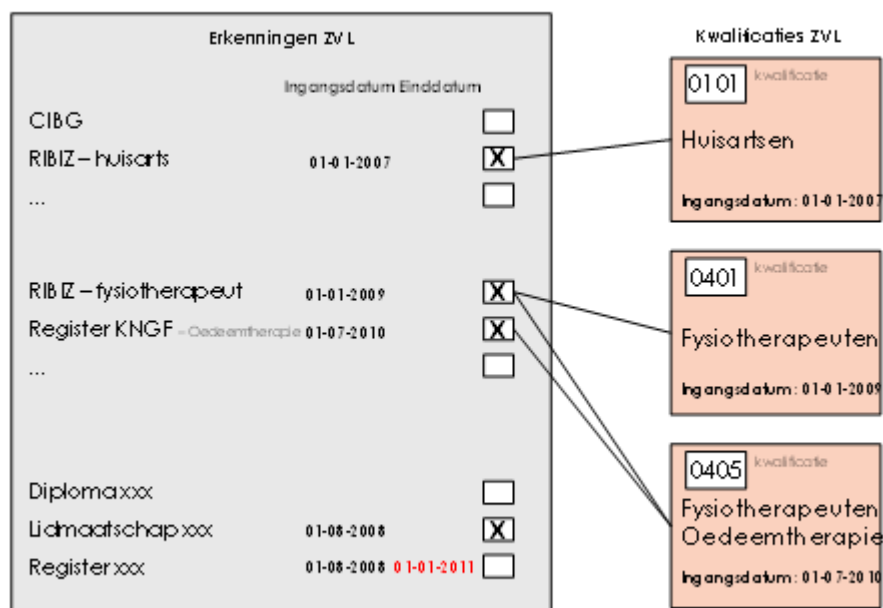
Erkenningen ZVL

Ingangsdatum Einddatum

CIBG

RIBIZ – huisarts 01-01-2007 X

...

RIBIZ – fysiotherapeut 01-01-2009 X

Register KNGF – Oedeemtherapie 01-07-2010 X

...

Diploma xxx

Lidmaatschap xxx 01-08-2008 X

Register xxx 01-08-2008 01-01-2011

Kwalificaties ZVL

0101 kwalificatie

Huisartsen

Ingangsdatum: 01-01-2007

0401 kwalificatie

Fysiotherapeuten

Ingangsdatum: 01-01-2009

0405 kwalificatie

Fysiotherapeuten Oedeemtherapie

Ingangsdatum: 01-07-2010